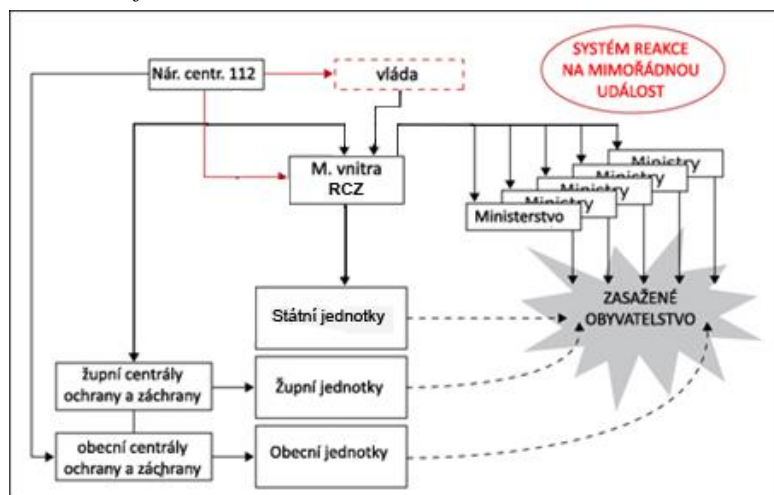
SYSTÉM REAKCE NA MIMOŘÁDNOU UDÁLOST

Nár. centr. 112

vláda

M. vnitra RCZ

Ministry

Ministry

Ministry

Ministry

Ministerstvo

ZASAŽENÉ OBYVATELSTVO

Státní jednotky

župní centrály ochrany a záchrany

Župní jednotky

obecní centrály ochrany a záchrany

Obecní jednotky